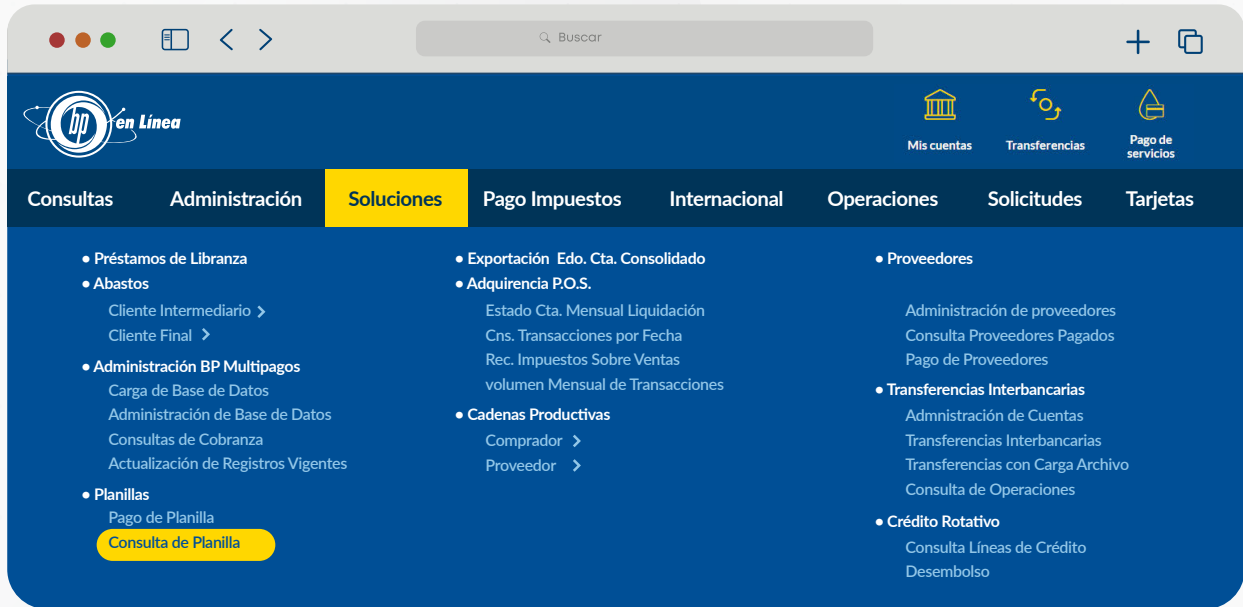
Buscar

bp en Línea

Mis cuentas
Transferencias
Pago de servicios

Consultas Administración Soluciones Pago Impuestos Internacional Operaciones Solicitudes Tarjetas

• Préstamos de Libranza
• Abastos
Cliente Intermediario >
Cliente Final >
• Administración BP Multipagos
Carga de Base de Datos
Administración de Base de Datos
Consultas de Cobranza
Actualización de Registros Vigentes
• Planillas
Pago de Planilla
Consulta de Planilla

• Exportación Edo. Cta. Consolidado
• Adquirencia P.O.S.
Estado Cta. Mensual Liquidación
Cns. Transacciones por Fecha
Rec. Impuestos Sobre Ventas
volumen Mensual de Transacciones
• Cadenas Productivas
Comprador >
Proveedor >

• Proveedores
Administración de proveedores
Consulta Proveedores Pagados
Pago de Proveedores
• Transferencias Interbancarias
Admnistración de Cuentas
Transferencias Interbancarias
Transferencias con Carga Archivo
Consulta de Operaciones
• Crédito Rotativo
Consulta Líneas de Crédito
Desembolso